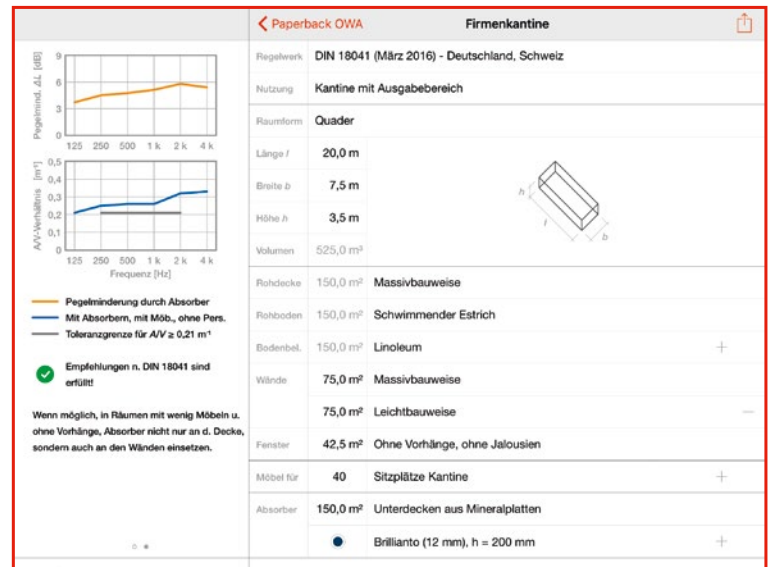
Paperback OWA

Firmenkantine

Pegelmind. ΔL [dB]

9
6
3
0

125 250 500 1 k 2 k 4 k

A/V-Verhältnis [m⁻¹]

0,5
0,4
0,3
0,2
0,1
0

125 250 500 1 k 2 k 4 k

Frequenz [Hz]

Pegelminderung durch Absorber

Mit Absorbern, mit Möb., ohne Pers.

Toleranzgrenze für $A/V \geq 0,21$ m⁻¹

Empfehlungen n. DIN 18041 sind erfüllt!

Wenn möglich, in Räumen mit wenig Möbeln u. ohne Vorhänge, Absorber nicht nur an d. Decke, sondern auch an den Wänden einsetzen.

| | | |
|---|---|---|
| Regelwerk | DIN 18041 (März 2016) - Deutschland, Schweiz | |
| Nutzung | Kantine mit Ausgabebereich | |
| Raumform | Quader | |
| Länge *l* | 20,0 m | |
| Breite *b* | 7,5 m | |
| Höhe *h* | 3,5 m | |
| Volumen | 525,0 m³ | |
| Rohdecke | 150,0 m² | Massivbauweise |
| Rohboden | 150,0 m² | Schwimmender Estrich |
| Bodenbel. | 150,0 m² | Linoleum + |
| Wände | 75,0 m² | Massivbauweise |
| | 75,0 m² | Leichtbauweise — |
| Fenster | 42,5 m² | Ohne Vorhänge, ohne Jalousien |
| Möbel für | 40 | Sitzplätze Kantine + |
| Absorber | 150,0 m² | Unterdecken aus Mineralplatten |
| | | Brillianto (12 mm), h = 200 mm + |

h
l
b